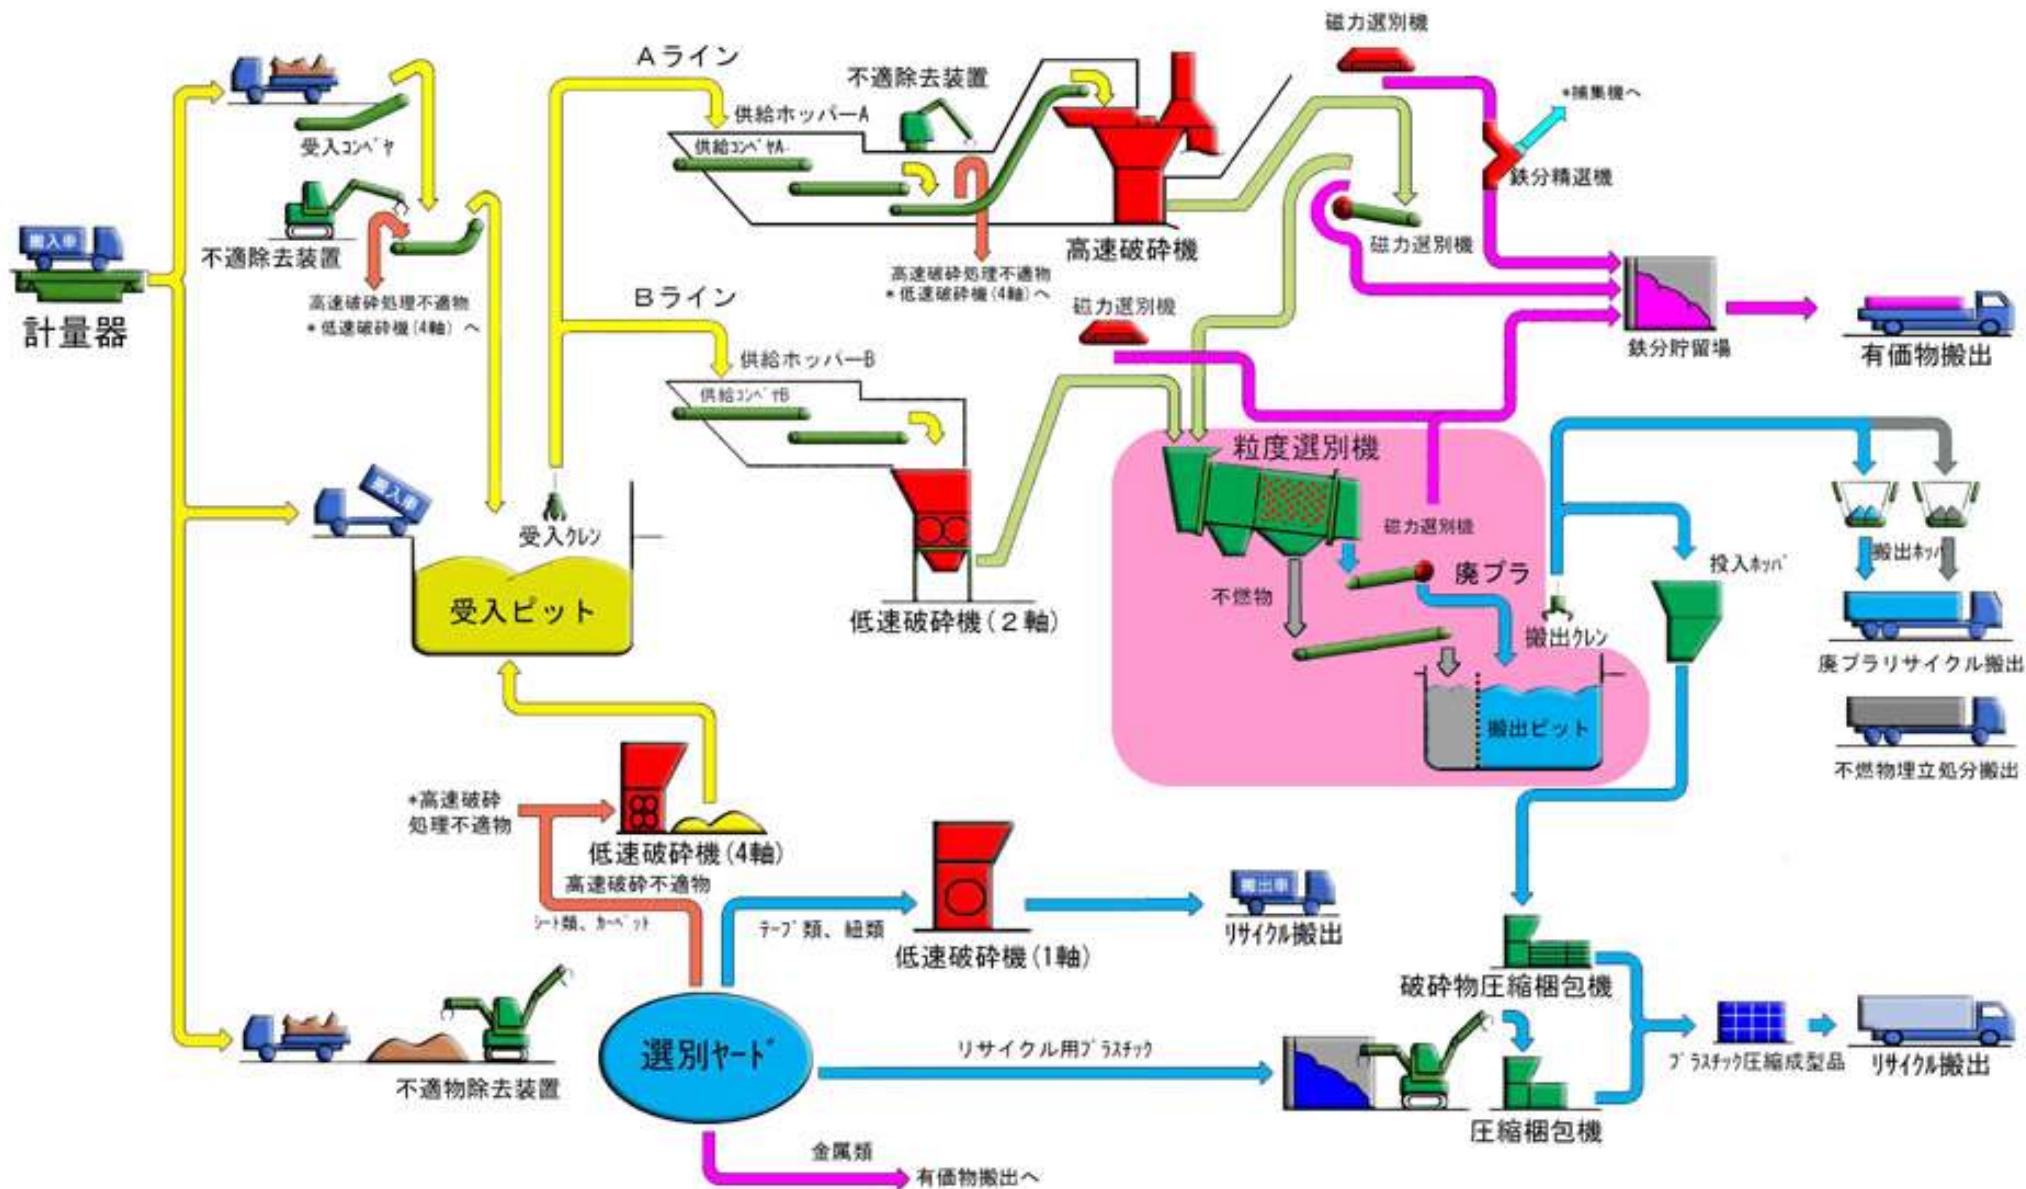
搬入車

計量器

受入ｺﾝﾍﾞｱ

不適除去装置

高速破砕処理不適物
＊低速破砕機（4軸）へ

Aライン

供給ホッパーA

供給ｺﾝﾍﾞｱA

不適除去装置

高速破砕処理不適物
＊低速破砕機（4軸）へ

高速破砕機

磁力選別機

＊捕集機へ

鉄分精選機

磁力選別機

磁力選別機

鉄分貯留場

有価物搬出

Bライン

供給ホッパーB

供給ｺﾝﾍﾞｱB

低速破砕機（２軸）

搬入

受入ｸﾚﾝ

受入ピット

粒度選別機

磁力選別機

廃プラ

不燃物

搬出ｸﾚﾝ

搬出ピット

投入ﾎｯﾊﾟ

搬出ﾎｯﾊﾟ

廃プラリサイクル搬出

不燃物埋立処分搬出

＊高速破砕
処理不適物

低速破砕機（4軸）

高速破砕不適物

シート類、カーペット

テープ類、紐類

低速破砕機（1軸）

搬出車

リサイクル搬出

不適物除去装置

選別ﾔｰﾄﾞ

リサイクル用ﾌﾟﾗｽﾁｯｸ

破砕物圧縮梱包機

圧縮梱包機

ﾌﾟﾗｽﾁｯｸ圧縮成型品

リサイクル搬出

金属類

有価物搬出へ